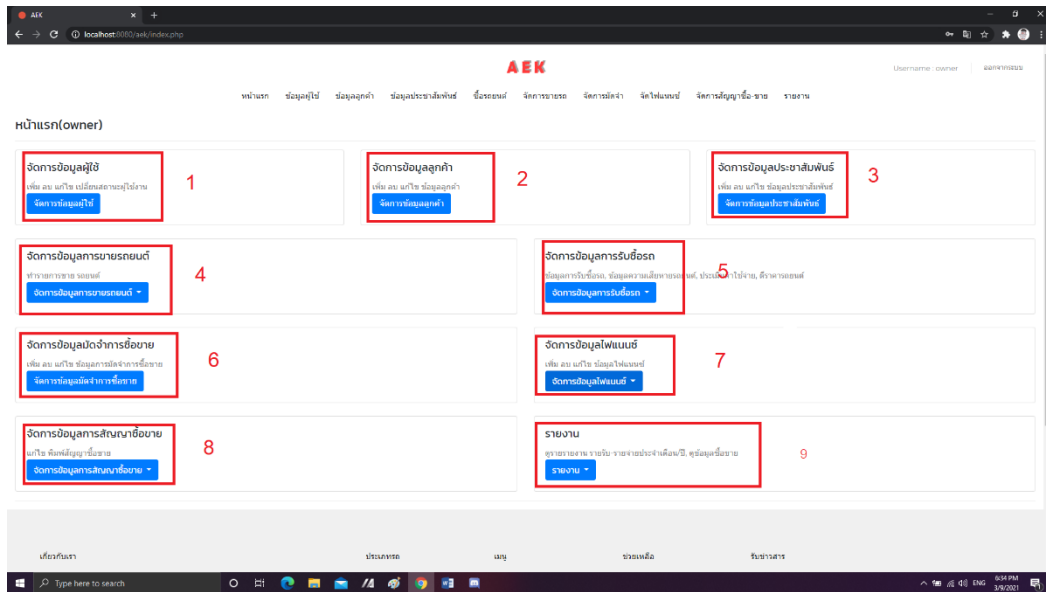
AEK
localhost:8080/aek/index.php

AEK

Username : owner | ออกจากระบบ

หน้าแรก ข้อมูลผู้ใช้ ข้อมูลลูกค้า ข้อมูลประชาสัมพันธ์ ซื้อรถยนต์ จัดการขายรถ จัดการมัดจำ จัดไฟแนนซ์ จัดการสัญญาซื้อ-ขาย รายงาน

หน้าแรก(owner)

จัดการข้อมูลผู้ใช้
เพิ่ม ลบ แก้ไข เปลี่ยนสถานะผู้ใช้งาน
จัดการข้อมูลผู้ใช้
1

จัดการข้อมูลลูกค้า
เพิ่ม ลบ แก้ไข ข้อมูลลูกค้า
จัดการข้อมูลลูกค้า
2

จัดการข้อมูลประชาสัมพันธ์
เพิ่ม ลบ แก้ไข ข้อมูลประชาสัมพันธ์
จัดการข้อมูลประชาสัมพันธ์
3

จัดการข้อมูลการขายรถยนต์
ทำรายการขาย รถยนต์
จัดการข้อมูลการขายรถยนต์
4

จัดการข้อมูลการรับซื้อรถ
ข้อมูลการรับซื้อรถ, ข้อมูลความเสียหายรถยนต์, ประเมินค่าใช้จ่าย, ตีราคารถยนต์
จัดการข้อมูลการรับซื้อรถ
5

จัดการข้อมูลมัดจำการซื้อขาย
เพิ่ม ลบ แก้ไข ข้อมูลการมัดจำการซื้อขาย
จัดการข้อมูลมัดจำการซื้อขาย
6

จัดการข้อมูลไฟแนนซ์
เพิ่ม ลบ แก้ไข ข้อมูลไฟแนนซ์
จัดการข้อมูลไฟแนนซ์
7

จัดการข้อมูลการสัญญาซื้อขาย
แก้ไข พิมพ์สัญญาซื้อขาย
จัดการข้อมูลการสัญญาซื้อขาย
8

รายงาน
ดูรายงาน รายรับ รายจ่ายประจำเดือน/ปี, ดูข้อมูลซื้อขาย
รายงาน
9

เกี่ยวกับเรา ประเภทรถ เมนู ช่วยเหลือ รับข่าวสาร

Type here to search
ENG 6:34 PM 3/9/2021